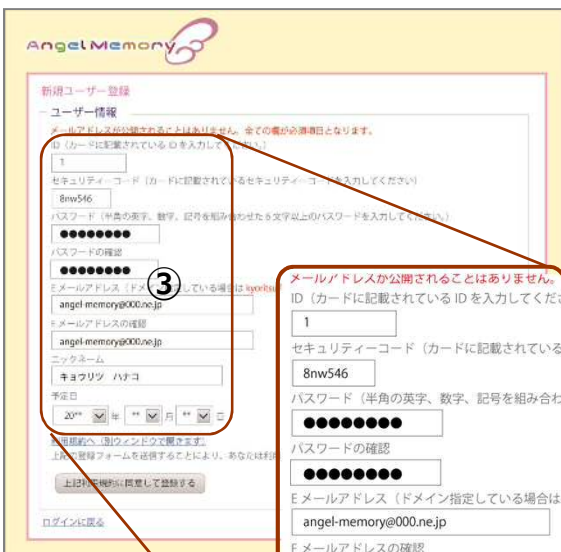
AngelMemory

新規ユーザー登録

ユーザー情報

メールアドレスが公開されることはありません。全ての欄が必須項目となります。

ID（カードに記載されている ID を入力してください）

1

セキュリティーコード（カードに記載されているセキュリティーコードを入力してください）

8nw546

パスワード（半角の英字、数字、記号を組み合わせた６文字以上のパスワードを入力してください）

●●●●●●●●

パスワードの確認

●●●●●●●●

Eメールアドレス（ドメイン指定している場合は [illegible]

angel-memory@000.ne.jp

Eメールアドレスの確認

angel-memory@000.ne.jp

ニックネーム

キョウリツ　ハナコ

予定日

20** 年 ** 月 ** 日

利用規約へ（別ウィンドウで開きます）

上記の登録フォームを送信することにより、あなたは利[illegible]

上記利用規約に同意して登録する

ログインに戻る

③

メールアドレスが公開されることはありません。

ID（カードに記載されている ID を入力してくださ

1

セキュリティーコード（カードに記載されている

8nw546

パスワード（半角の英字、数字、記号を組み合わ

●●●●●●●●

パスワードの確認

●●●●●●●●

Eメールアドレス（ドメイン指定している場合は

angel-memory@000.ne.jp

Eメールアドレスの確認